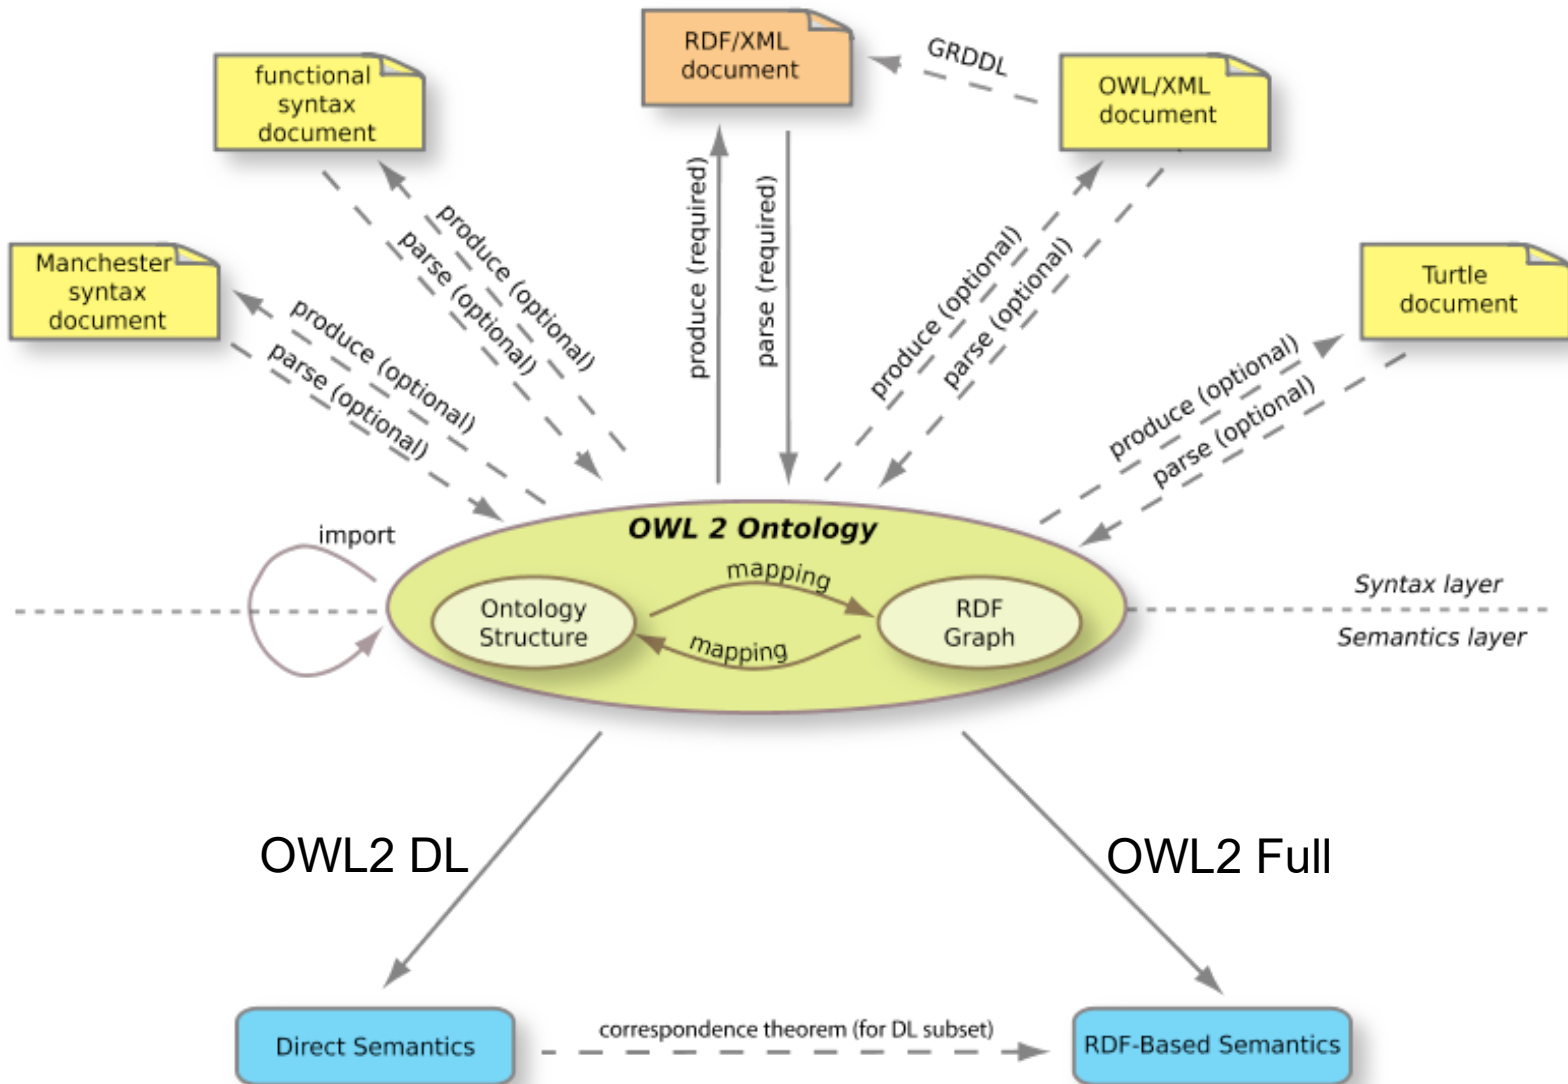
functional syntax document

RDF/XML document

GRDDL

OWL/XML document

Manchester syntax document

Turtle document

produce (optional)

parse (optional)

produce (optional)

parse (optional)

produce (required)

parse (required)

produce (optional)

parse (optional)

produce (optional)

parse (optional)

import

OWL 2 Ontology

Ontology Structure

mapping

mapping

RDF Graph

Syntax layer

Semantics layer

OWL2 DL

OWL2 Full

Direct Semantics

correspondence theorem (for DL subset)

RDF-Based Semantics